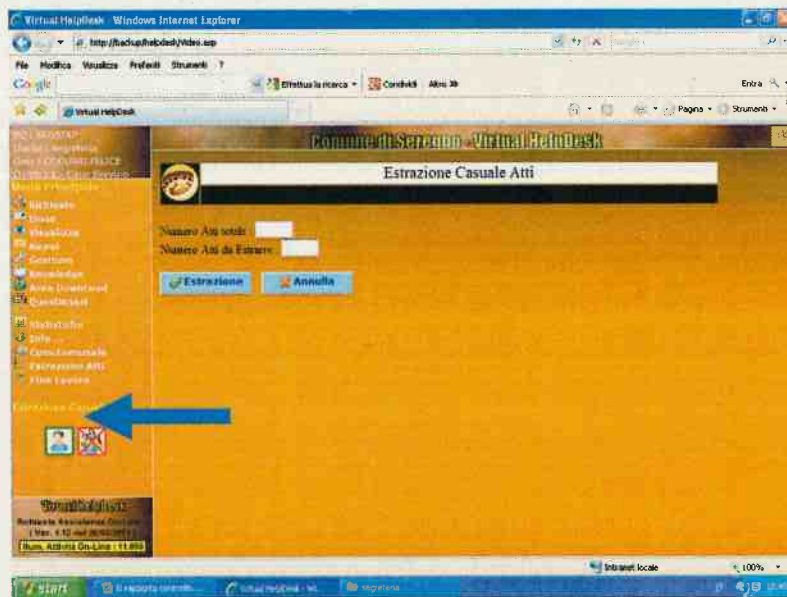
Virtual HelpDesk - Windows Internet Explorer

http://backup/helpdesk/Video.asp

File Modifica Visualizza Preferiti Strumenti ?

Google

Effettua la ricerca · Condividi Altro »

Entra

Virtual HelpDesk

Pagina · Strumenti ·

Comune di Sereno - Virtual HelpDesk

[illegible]
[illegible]
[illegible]
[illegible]

Menù Principale

Richieste
Invia
Visualizza
Report
Gestione
Knowledge
Area Download
Questionari

Statistiche
Info ...
Open Comunale
Estrazione Atti
Fine Lavoro

Estrazione Casuale Atti

Numero Atti totale:
Numero Atti da Estrarre:

Estrazione
Annulla

Estrazione Casu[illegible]

VirtualHelpDesk
Richieste Assistenza On-Line
(Ver. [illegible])
Num. Attività On-Line : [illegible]

Intranet locale
100%

start
Il rapporto controllo...
Virtual HelpDesk - Wi...
segreteria